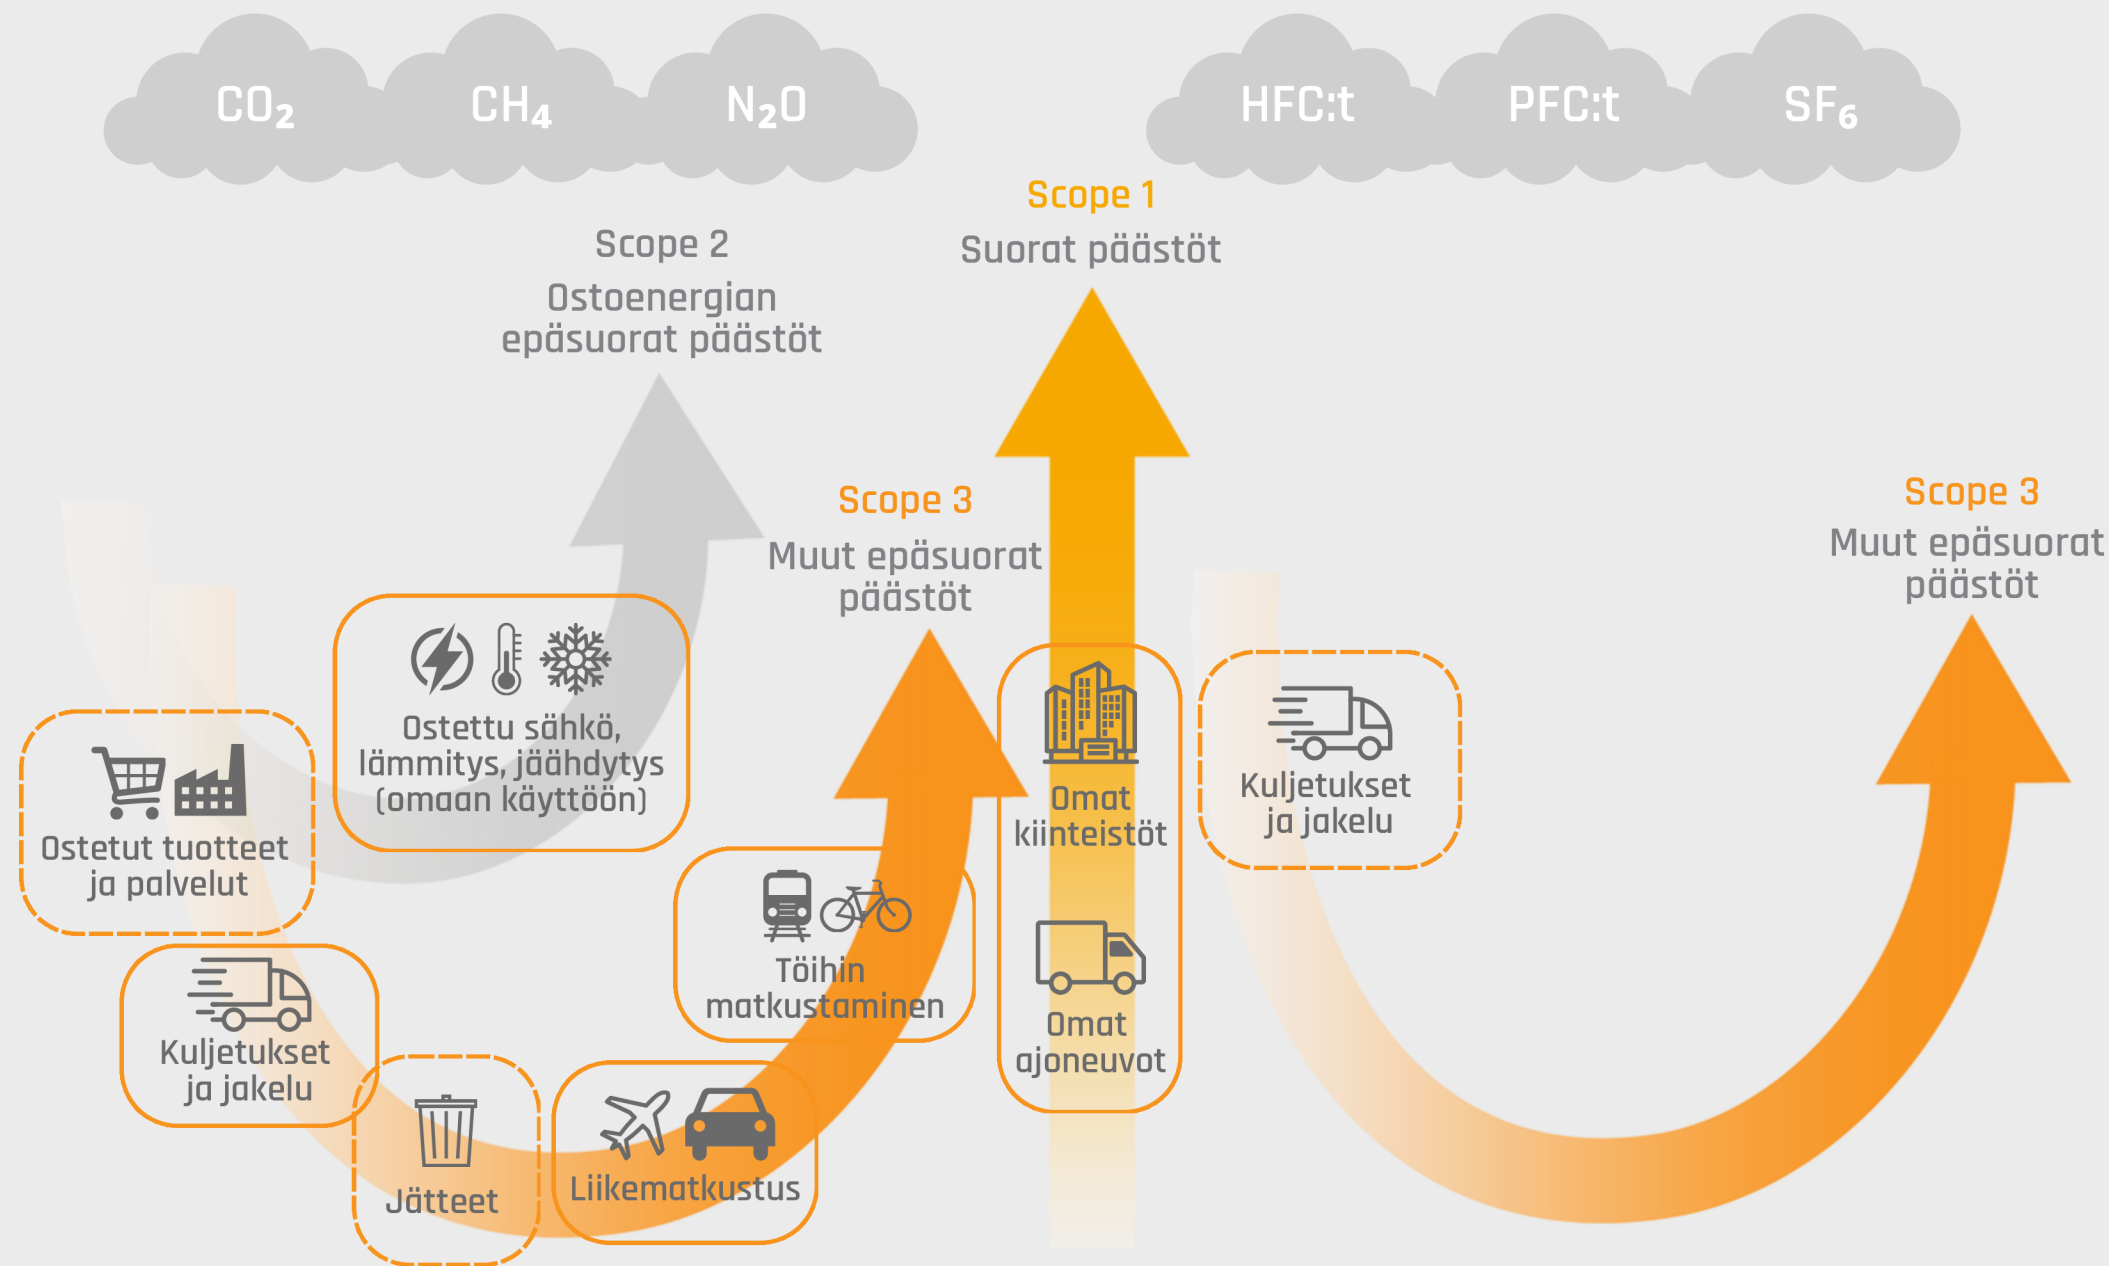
$CO_2$ $CH_4$ $N_2O$ HFC:t PFC:t $SF_6$

Scope 2
Ostoenergian epäsuorat päästöt

Scope 1
Suorat päästöt

Scope 3
Muut epäsuorat päästöt

Scope 3
Muut epäsuorat päästöt

Ostettu sähkö, lämmitys, jäähdytys (omaan käyttöön)

Ostetut tuotteet ja palvelut

Kuljetukset ja jakelu

Jätteet

Liikematkustus

Töihin matkustaminen

Omat kiinteistöt

Omat ajoneuvot

Kuljetukset ja jakelu